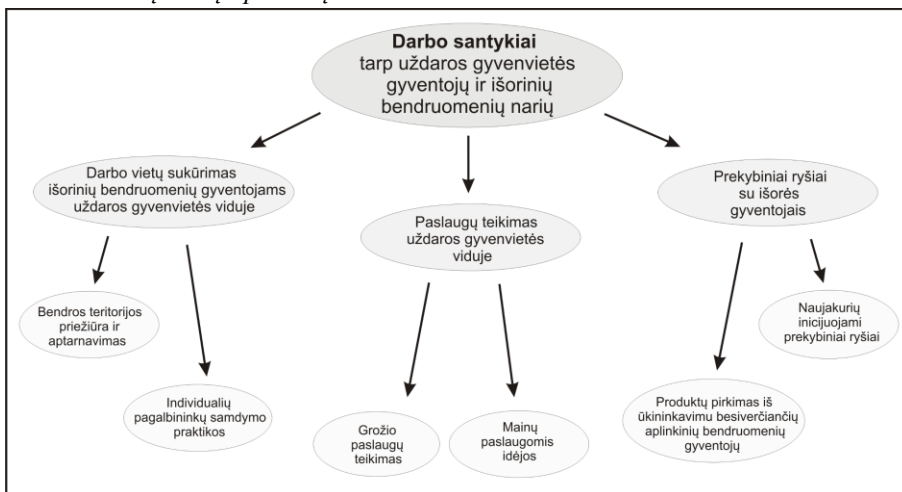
**Darbo santykiai** tarp uždaros gyvenvietės gyventojų ir išorinių bendruomenių narių

Darbo vietų sukūrimas išorinių bendruomenių gyventojams uždaros gyvenvietės viduje

Paslaugų teikimas uždaros gyvenvietės viduje

Prekybiniai ryšiai su išorės gyventojais

Bendros teritorijos priežiūra ir aptarnavimas

Individualių pagalbininkų samdymo praktikos

Grožio paslaugų teikimas

Mainų paslaugomis idėjos

Produktų pirkimas iš ūkininkavimu besiverčiančių aplinkinių bendruomenių gyventojų

Naujakurių inicijuojami prekybiniai ryšiai